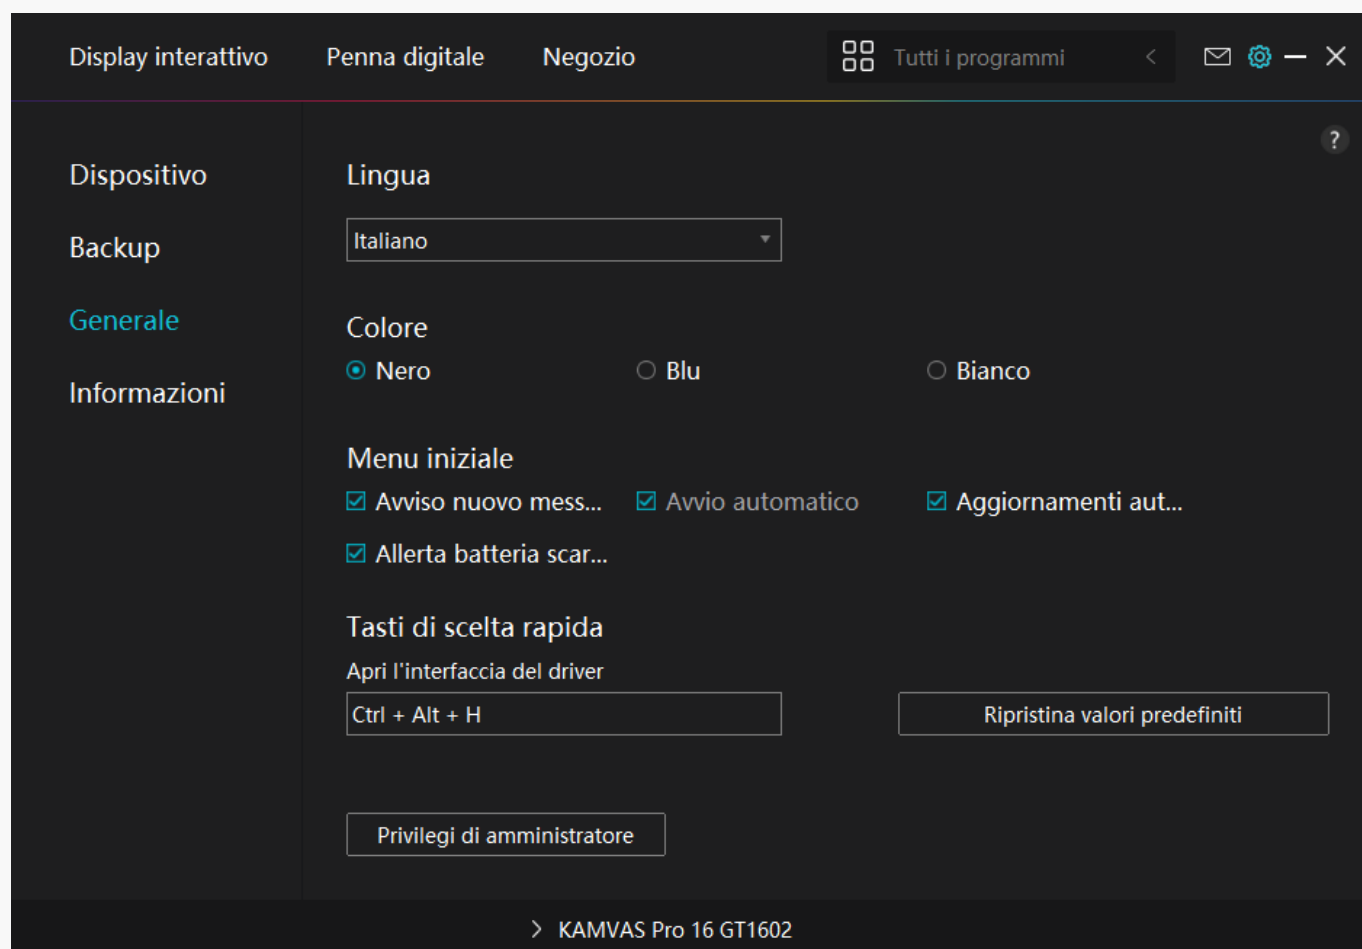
Display interattivo Penna digitale Negozio

Tutti i programmi

?

Dispositivo

Backup

Generale

Informazioni

Lingua

Italiano

Colore

Nero Blu Bianco

Menu iniziale

Avviso nuovo mess... Avvio automatico Aggiornamenti aut...

Allerta batteria scar...

Tasti di scelta rapida

Apri l'interfaccia del driver

Ctrl + Alt + H

Ripristina valori predefiniti

Privilegi di amministratore

KAMVAS Pro 16 GT1602